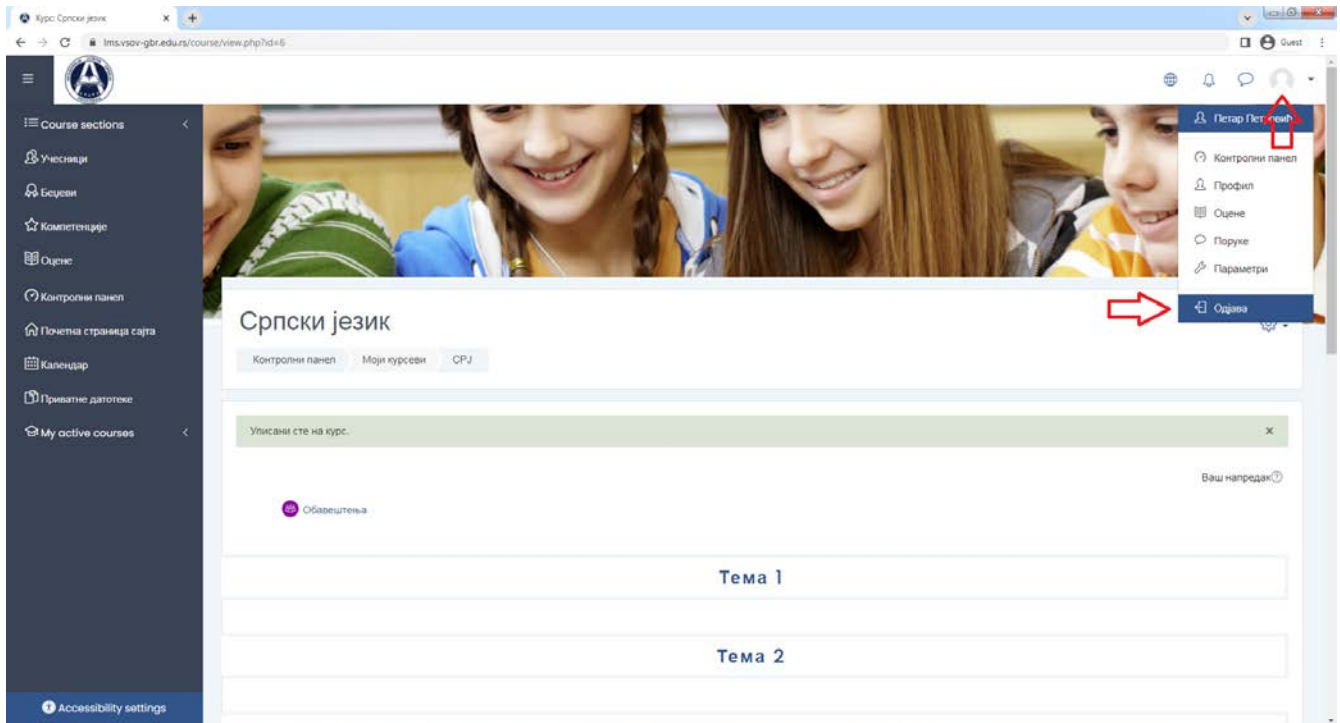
Курс: Српски језик
lms.vsov-gbr.edu.rs/course/view.php?id=6
Guest

Course sections
Учесници
Беџеви
Компетенције
Оцене
Контролни панел
Почетна страница сајта
Календар
Приватне датотеке
My active courses

Петар Пет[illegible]
Контролни панел
Профил
Оцене
Поруке
Параметри
Одјава

Српски језик
Контролни панел
Моји курсеви
СРЈ

Уписани сте на курс.
×
Ваш напредак
Обавештења

Тема 1

Тема 2

Accessibility settings